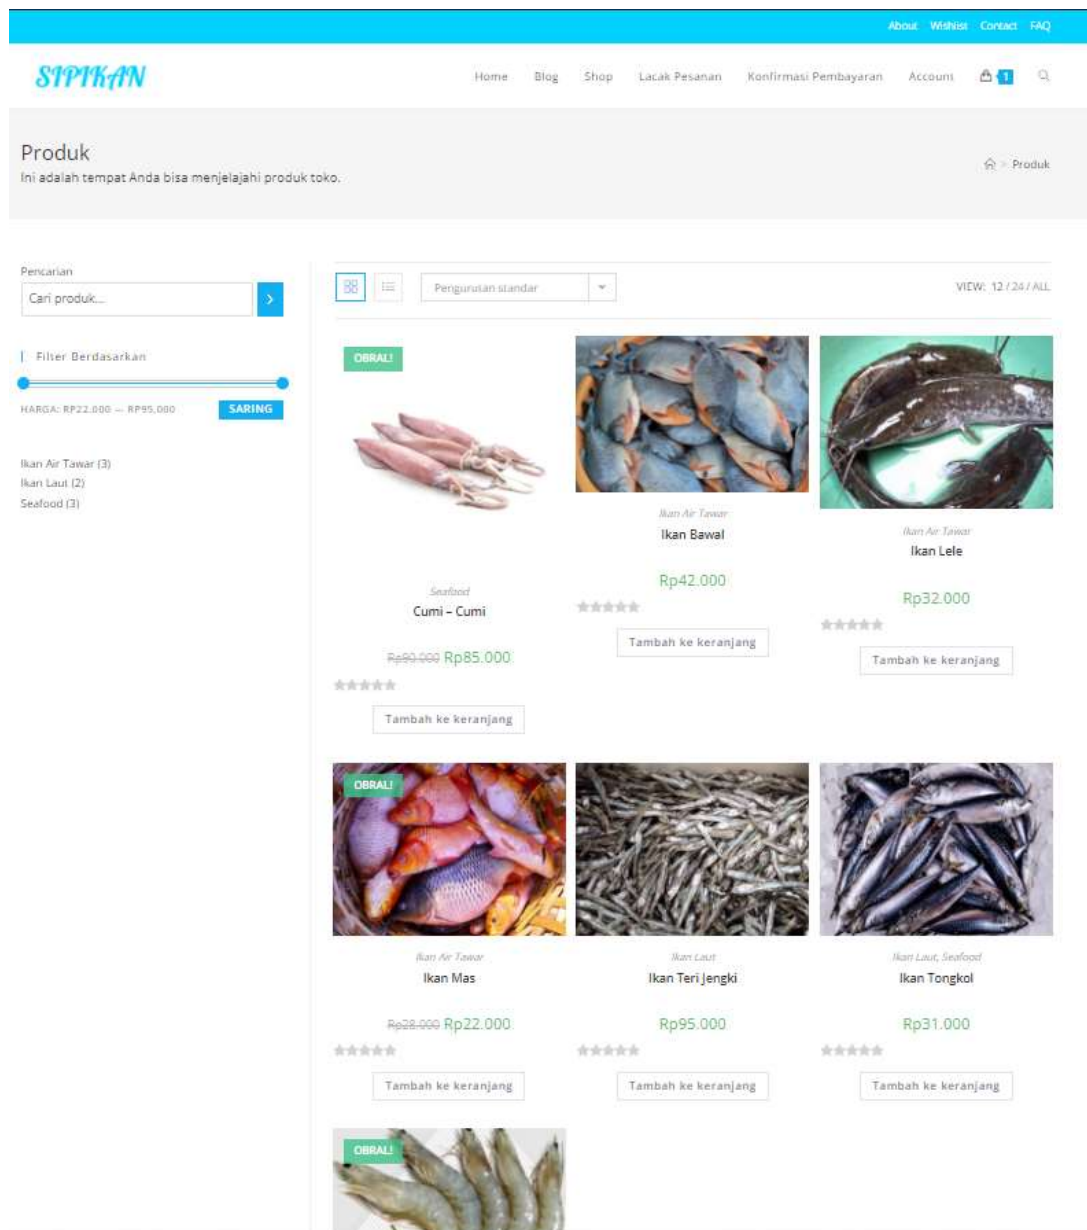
About Wishlist Contact FAQ

SIPIKAN

Home Blog Shop Lacak Pesanan Konfirmasi Pembayaran Account 1

Produk
Ini adalah tempat Anda bisa menjelajahi produk toko.

Produk

Pencarian
Cari produk...

Filter Berdasarkan

HARGA: RP22.000 — RP95.000 SARING

Ikan Air Tawar (3)
Ikan Laut (2)
Seafood (3)

Pengurutan standar

VIEW: 12 / 24 / ALL

OBRAL!
Seafood
Cumi – Cumi
~~Rp90.000~~ Rp85.000
Tambah ke keranjang

Ikan Air Tawar
Ikan Bawal
Rp42.000
Tambah ke keranjang

Ikan Air Tawar
Ikan Lele
Rp32.000
Tambah ke keranjang

OBRAL!
Ikan Air Tawar
Ikan Mas
~~Rp28.000~~ Rp22.000
Tambah ke keranjang

Ikan Laut
Ikan Teri Jengki
Rp95.000
Tambah ke keranjang

Ikan Laut, Seafood
Ikan Tongkol
Rp31.000
Tambah ke keranjang

OBRAL!